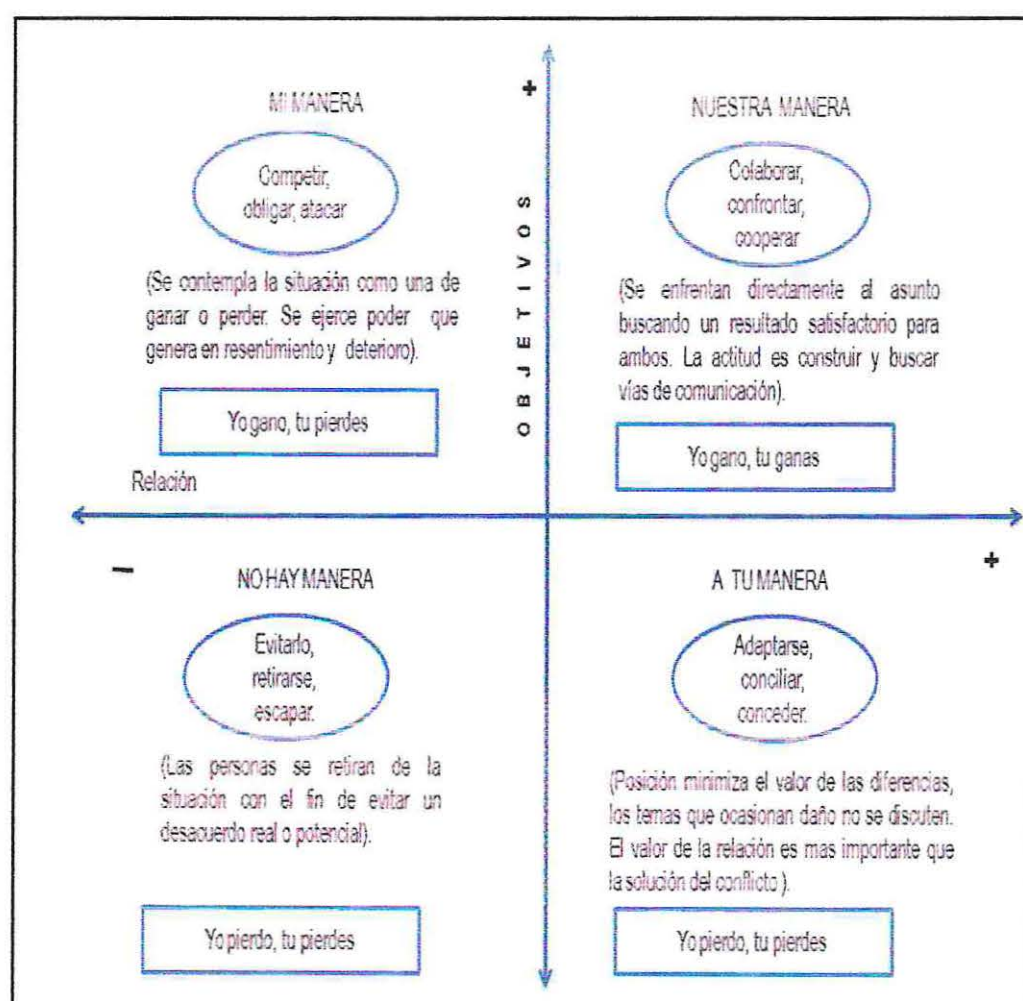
MI MANERA

+

NUESTRA MANERA

Competir, obligar, atacar

OBJETIVOS

Colaborar, confrontar, cooperar

(Se contempla la situación como una de ganar o perder. Se ejerce poder que genera en resentimiento y deterioro).

(Se enfrentan directamente al asunto buscando un resultado satisfactorio para ambos. La actitud es construir y buscar vías de comunicación).

Yo gano, tu pierdes

Yo gano, tu ganas

Relación

−

NO HAY MANERA

A TU MANERA

+

Evitarlo, retirarse, escapar.

Adaptarse, conciliar, conceder.

(Las personas se retiran de la situación con el fin de evitar un desacuerdo real o potencial).

(Posición minimiza el valor de las diferencias, los temas que ocasionan daño no se discuten. El valor de la relación es mas importante que la solución del conflicto ).

Yo pierdo, tu pierdes

Yo pierdo, tu pierdes